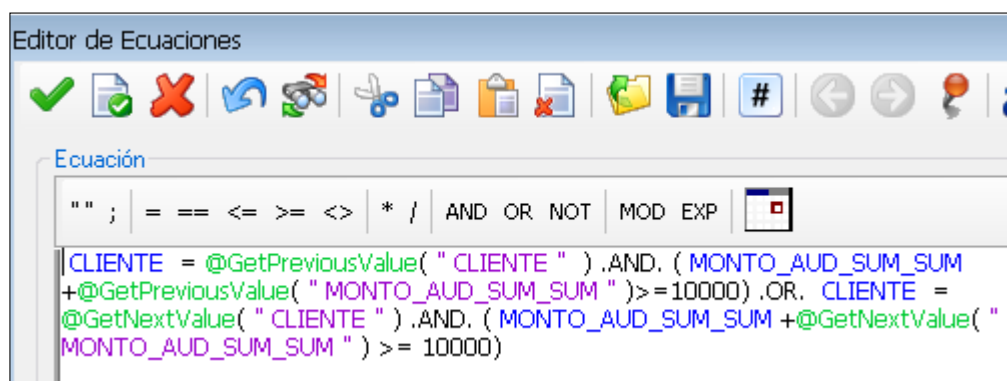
Editor de Ecuaciones

#

Ecuación

"" ; = == <= >= <> * / AND OR NOT MOD EXP

CLIENTE = @GetPreviousValue( " CLIENTE " ) .AND. ( MONTO_AUD_SUM_SUM +@GetPreviousValue( " MONTO_AUD_SUM_SUM " )>=10000) .OR. CLIENTE = @GetNextValue( " CLIENTE " ) .AND. ( MONTO_AUD_SUM_SUM +@GetNextValue( " MONTO_AUD_SUM_SUM " ) >= 10000)